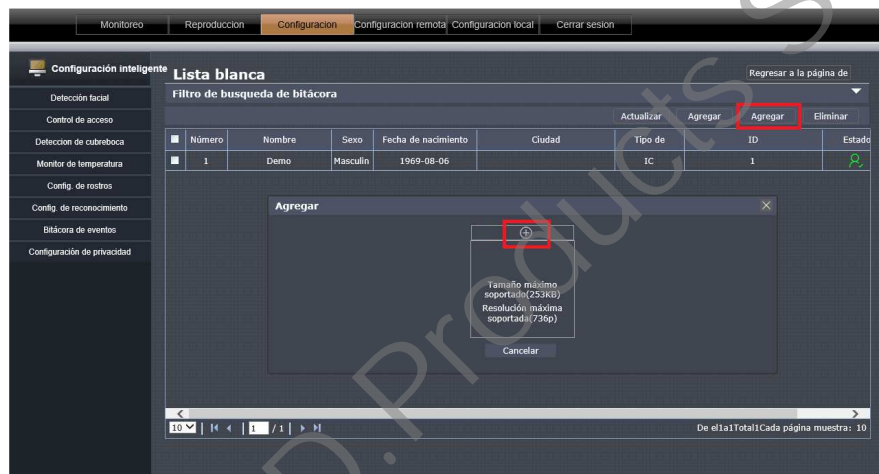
Monitoreo | Reproduccion | Configuracion | Configuracion remota | Configuracion local | Cerrar sesion

Configuración inteligente

Detección facial
Control de acceso
Deteccion de cubreboca
Monitor de temperatura
Config. de rostros
Config. de reconocimiento
Bitácora de eventos
Configuración de privacidad

Lista blanca

Regresar a la página de

Filtro de busqueda de bitácora

Actualizar | Agregar | Agregar | Eliminar

| | Número | Nombre | Sexo | Fecha de nacimiento | Ciudad | Tipo de | ID | Estado |
|---|---|---|---|---|---|---|---|---|
| | 1 | Demo | Masculin | 1969-08-06 | | IC | 1 | |

Agregar

Tamaño máximo soportado(253KB)
Resolución máxima soportada(736p)

Cancelar

10 | 1 /1 |

De el1a1Total1Cada página muestra: 10